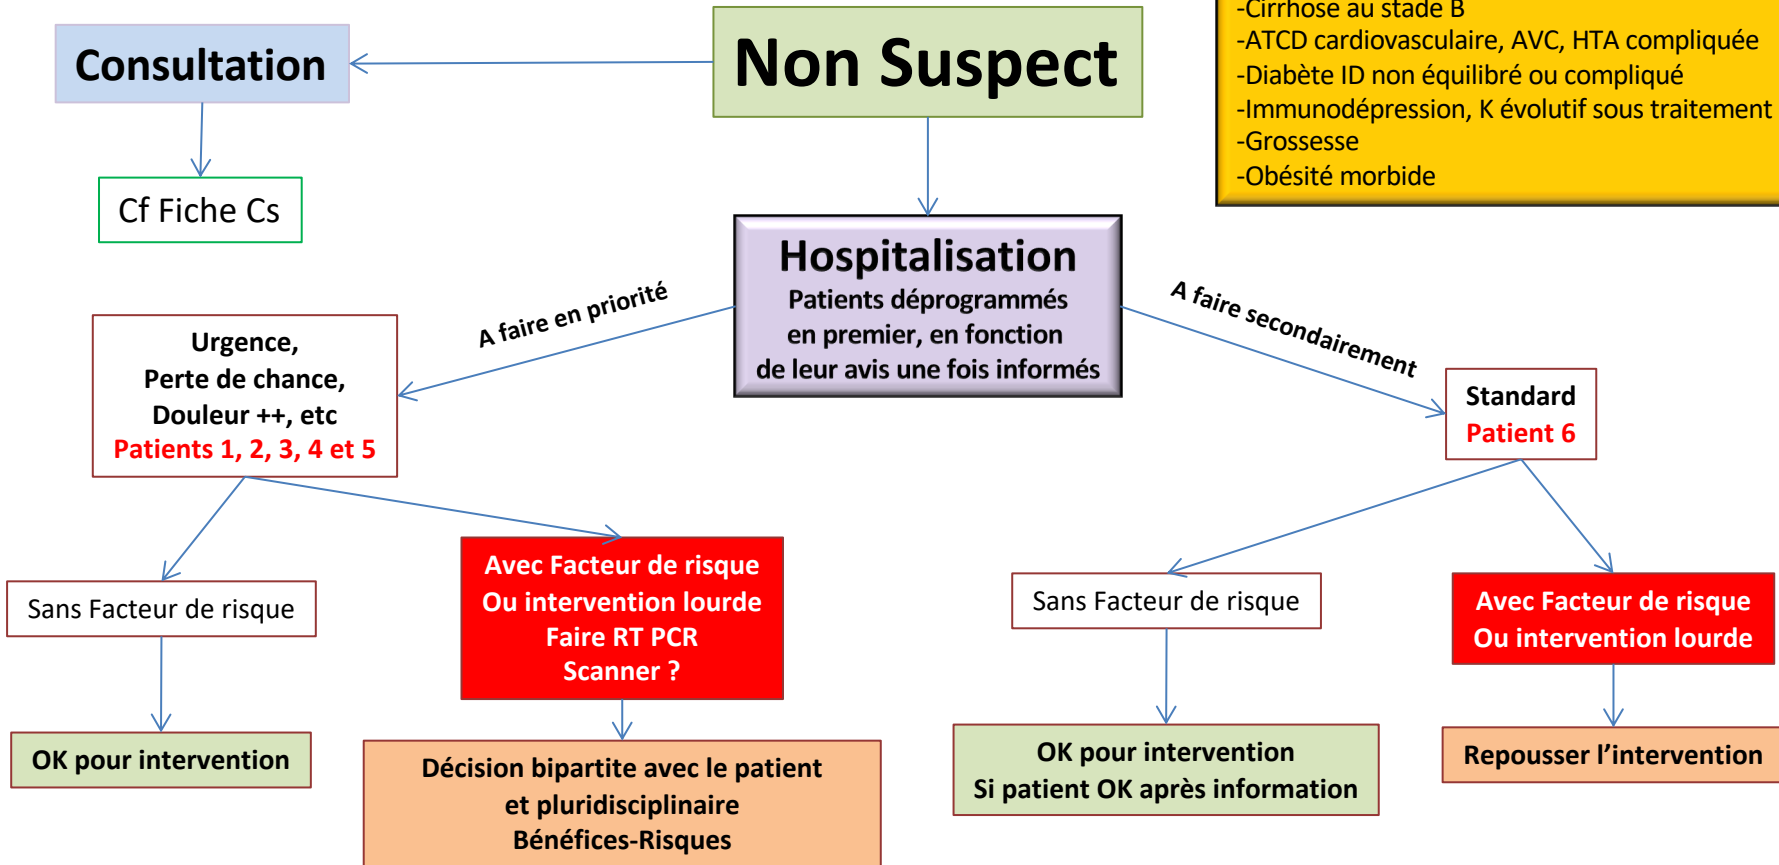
-Cirrhose au stade B
-ATCD cardiovasculaire, AVC, HTA compliquée
-Diabète ID non équilibré ou compliqué
-Immunodépression, K évolutif sous traitement
-Grossesse
-Obésité morbide

Consultation

Non Suspect

Cf Fiche Cs

Hospitalisation
Patients déprogrammés en premier, en fonction de leur avis une fois informés

A faire en priorité

A faire secondairement

Urgence,
Perte de chance,
Douleur ++, etc
Patients 1, 2, 3, 4 et 5

Standard
Patient 6

Sans Facteur de risque

Avec Facteur de risque
Ou intervention lourde
Faire RT PCR
Scanner ?

Sans Facteur de risque

Avec Facteur de risque
Ou intervention lourde

OK pour intervention

Décision bipartite avec le patient
et pluridisciplinaire
Bénéfices-Risques

OK pour intervention
Si patient OK après information

Repousser l'intervention